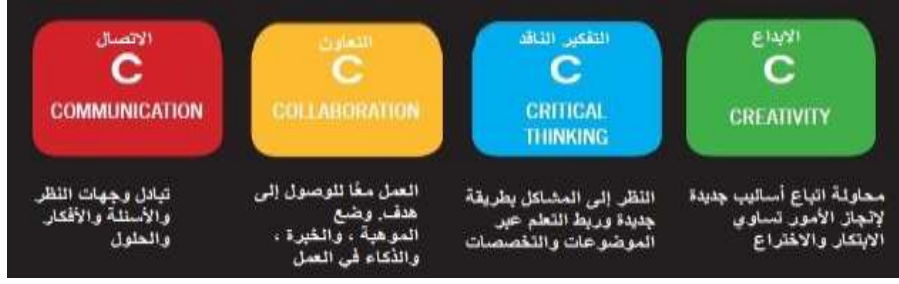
الاتصال
C
COMMUNICATION

التعاون
C
COLLABORATION

التفكير الناقد
C
CRITICAL THINKING

الابداع
C
CREATIVITY

تبادل وجهات النظر والأسئلة والأفكار والحلول

العمل معًا للوصول إلى هدف. وضع الموهبة ، والخبرة ، والذكاء في العمل

النظر إلى المشاكل بطريقة جديدة وربط التعلم عبر الموضوعات والتخصصات

محاولة اتباع أساليب جديدة لإنجاز الأمور تساوي الابتكار والاختراع